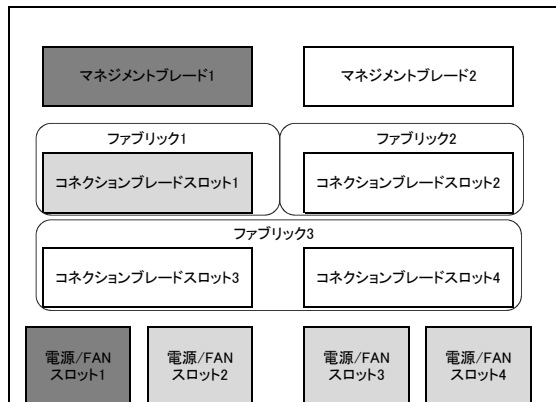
マネジメントブレード1

マネジメントブレード2

ファブリック1

コネクションブレードスロット1

ファブリック2

コネクションブレードスロット2

ファブリック3

コネクションブレードスロット3

コネクションブレードスロット4

電源/FAN スロット1

電源/FAN スロット2

電源/FAN スロット3

電源/FAN スロット4